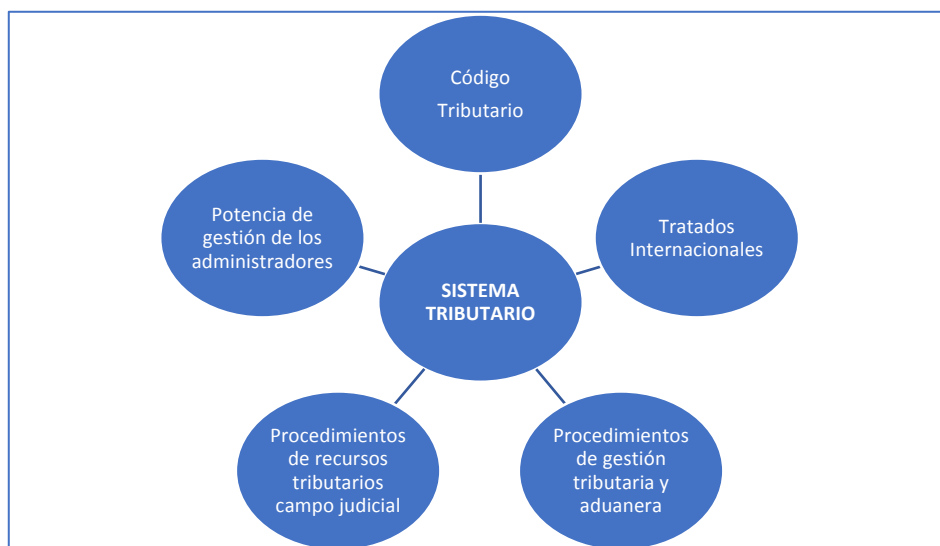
Código
Tributario

Potencia de gestión de los administradores

Tratados Internacionales

SISTEMA TRIBUTARIO

Procedimientos de recursos tributarios campo judicial

Procedimientos de gestión tributaria y aduanera